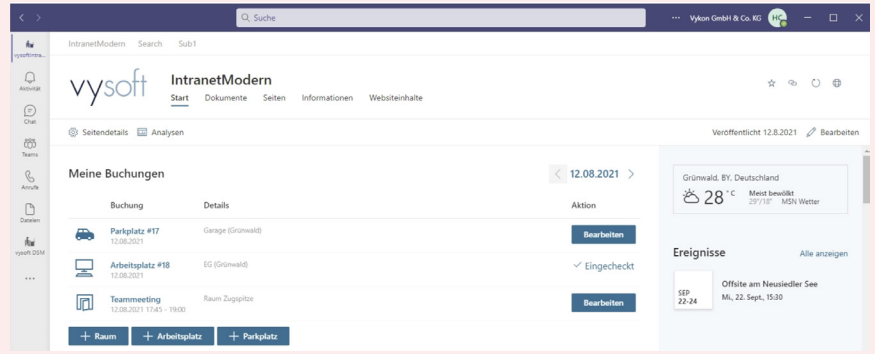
Suche

Vykon GmbH & Co. KG HC

vysoftIntra...

Aktivität

Chat

Teams

Anrufe

Dateien

vysoft DSM

...

IntranetModern Search Sub1

vysoft

IntranetModern

Start Dokumente Seiten Informationen Websiteinhalte

Seitendetails Analysen

Veröffentlicht 12.8.2021 Bearbeiten

Meine Buchungen

12.08.2021

| | Buchung | Details | Aktion |
|---|---|---|---|
| | Parkplatz #17 12.08.2021 | Garage (Grünwald) | Bearbeiten |
| | Arbeitsplatz #18 12.08.2021 | EG (Grünwald) | ✓ Eingecheckt |
| | Teammeeting 12.08.2021 17:45 - 19:00 | Raum Zugspitze | Bearbeiten |

+ Raum + Arbeitsplatz + Parkplatz

Grünwald, BY, Deutschland

28 °C Meist bewölkt 29°/18° MSN Wetter

Ereignisse Alle anzeigen

SEP 22-24 Offsite am Neusiedler See Mi., 22. Sept., 15:30